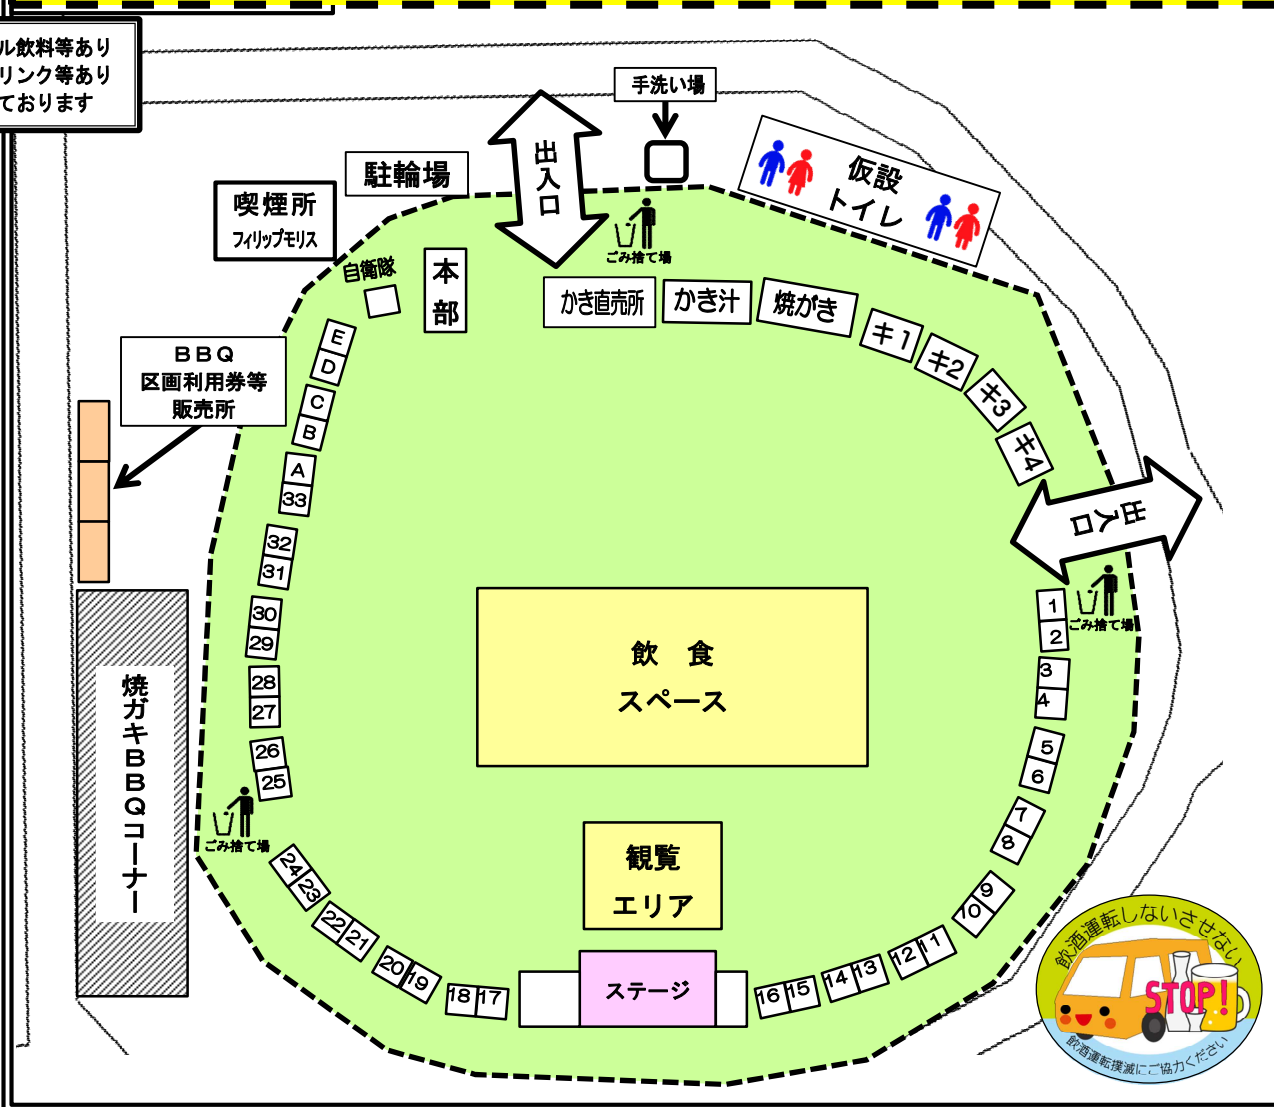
ル飲料等あり
リンク等あり
ております

手洗い場

出入口

仮設
トイレ

駐輪場

喫煙所
フィリップモリス

自衛隊

本部

ごみ捨て場

かき直売所
かき汁
焼がき
キ1
キ2
キ3
キ4

出入口

BBQ
区画利用券等
販売所

E
D
C
B
A
33
32
31
30
29
28
27
26
25

ごみ捨て場

1
2
3
4
5
6
7
8
9
10

飲　食
スペース

焼ガキBBQコーナー

ごみ捨て場

観覧
エリア

24
23
22
21
20
19
18
17

ステージ

16
15
14
13
12
11

飲酒運転しないさせない
STOP!
飲酒運転撲滅にご協力ください